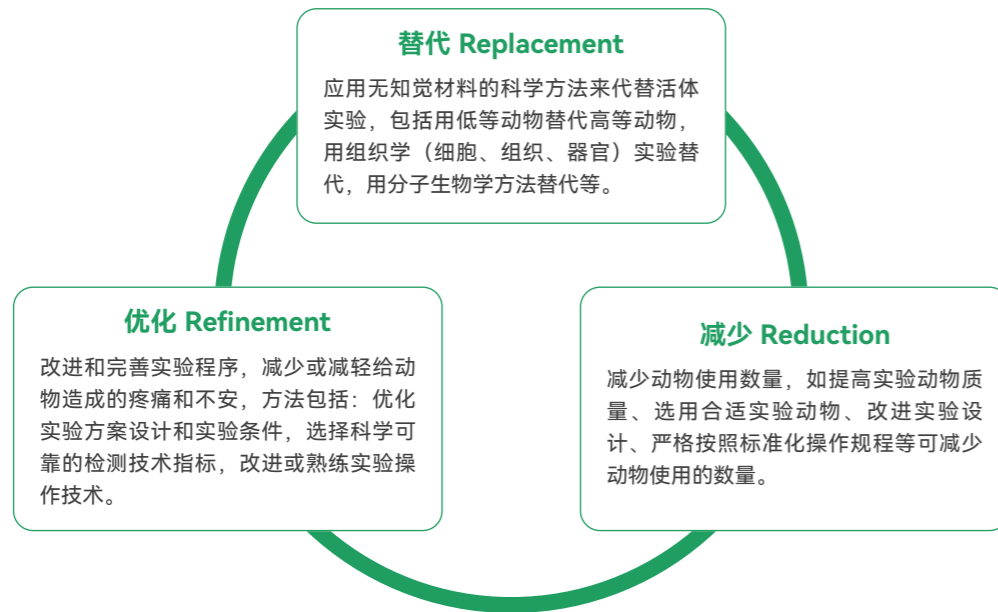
替代 Replacement

应用无知觉材料的科学方法来代替活体实验，包括用低等动物替代高等动物，用组织学（细胞、组织、器官）实验替代，用分子生物学方法替代等。

优化 Refinement

改进和完善实验程序，减少或减轻给动物造成的疼痛和不安，方法包括：优化实验方案设计和实验条件，选择科学可靠的检测技术指标，改进或熟练实验操作技术。

减少 Reduction

减少动物使用数量，如提高实验动物质量、选用合适实验动物、改进实验设计、严格按照标准化操作规程等可减少动物使用的数量。